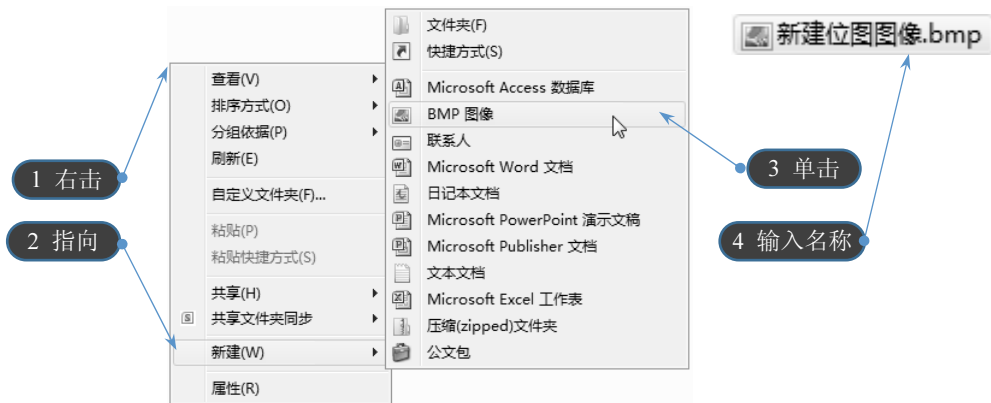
1 右击

2 指向

查看(V)
排序方式(O)
分组依据(P)
刷新(E)
自定义文件夹(F)...
粘贴(P)
粘贴快捷方式(S)
共享(H)
共享文件夹同步
新建(W)
属性(R)

文件夹(F)
快捷方式(S)
Microsoft Access 数据库
BMP 图像
联系人
Microsoft Word 文档
日记本文档
Microsoft PowerPoint 演示文稿
Microsoft Publisher 文档
文本文档
Microsoft Excel 工作表
压缩(zipped)文件夹
公文包

新建位图图像.bmp

3 单击

4 输入名称